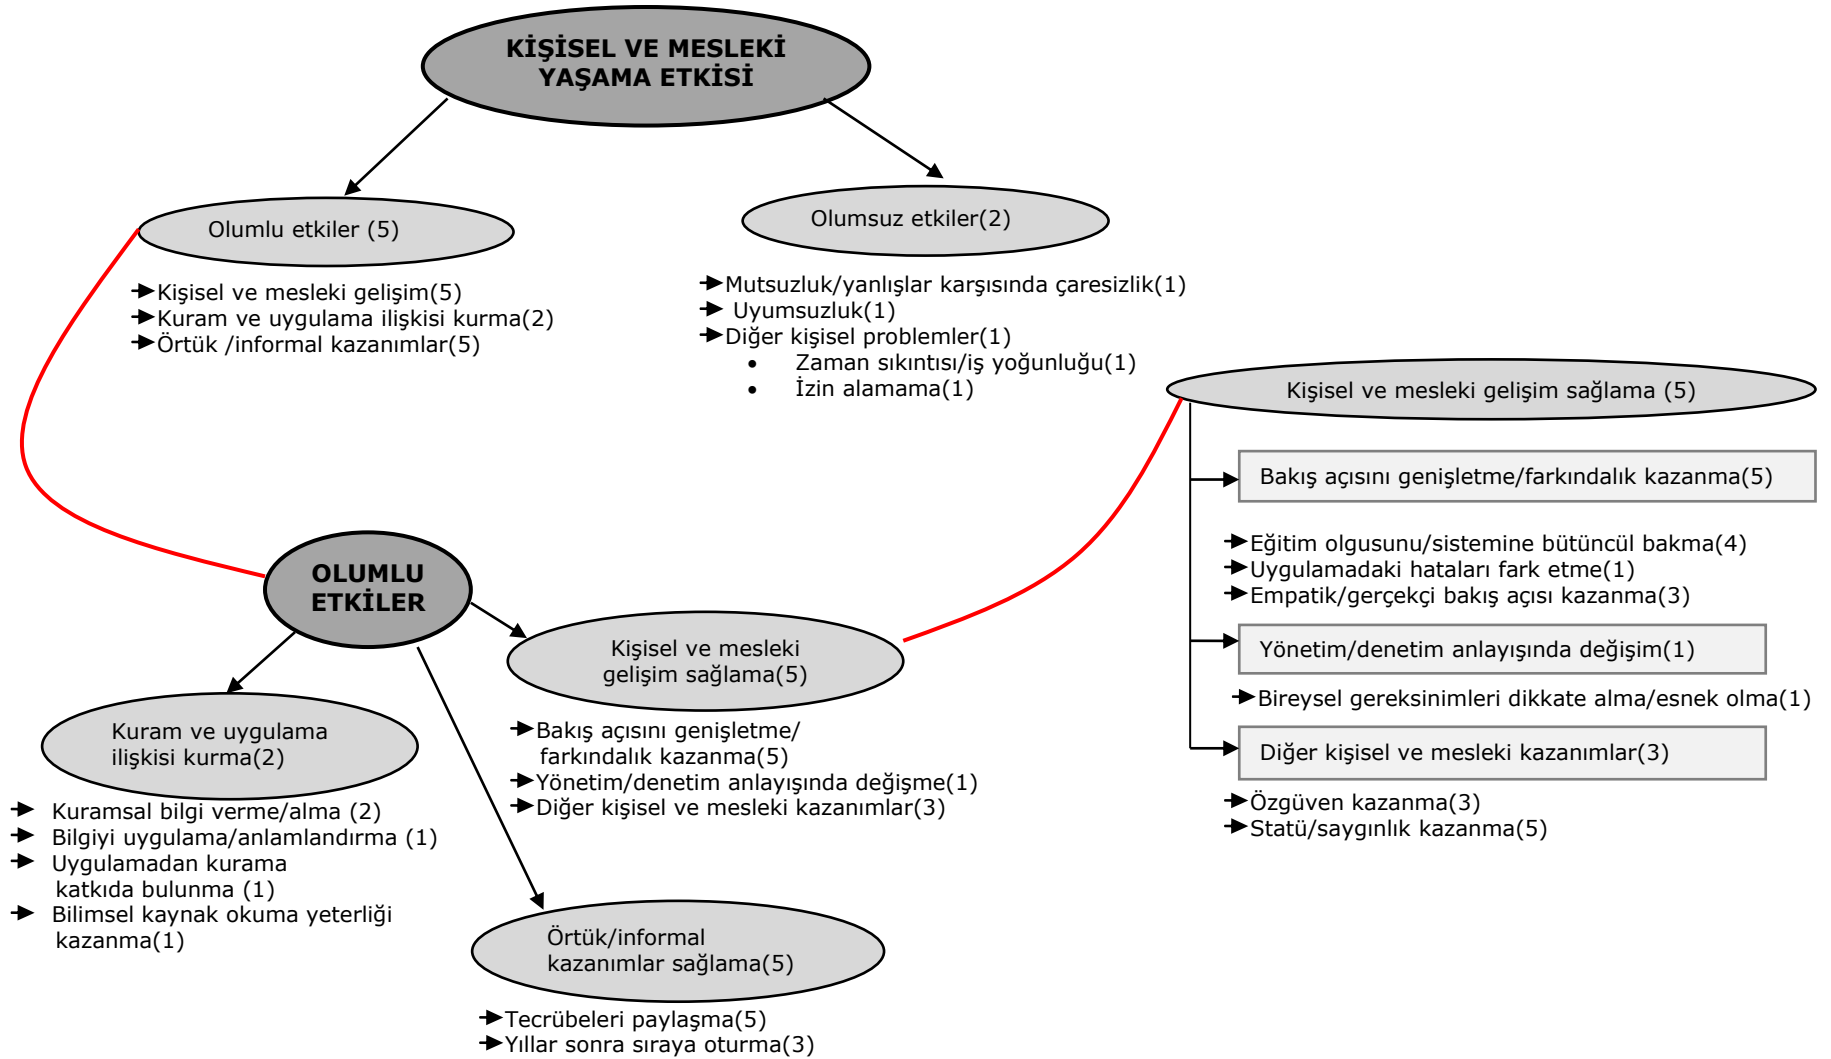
KİŞİSEL VE MESLEKİ YAŞAMA ETKİSİ

Olumlu etkiler (5)

Kişisel ve mesleki gelişim(5)
Kuram ve uygulama ilişkisi kurma(2)
Örtük /informal kazanımlar(5)

Olumsuz etkiler(2)

Mutsuzluk/yanlışlar karşısında çaresizlik(1)
Uyumsuzluk(1)
Diğer kişisel problemler(1)
• Zaman sıkıntısı/iş yoğunluğu(1)
• İzin alamama(1)

Kişisel ve mesleki gelişim sağlama (5)

Bakış açısını genişletme/farkındalık kazanma(5)

Eğitim olgusunu/sistemine bütüncül bakma(4)
Uygulamadaki hataları fark etme(1)
Empatik/gerçekçi bakış açısı kazanma(3)

Yönetim/denetim anlayışında değişim(1)

Bireysel gereksinimleri dikkate alma/esnek olma(1)

Diğer kişisel ve mesleki kazanımlar(3)

Özgüven kazanma(3)
Statü/saygınlık kazanma(5)

OLUMLU ETKİLER

Kişisel ve mesleki gelişim sağlama(5)

Bakış açısını genişletme/ farkındalık kazanma(5)
Yönetim/denetim anlayışında değişme(1)
Diğer kişisel ve mesleki kazanımlar(3)

Kuram ve uygulama ilişkisi kurma(2)

Kuramsal bilgi verme/alma (2)
Bilgiyi uygulama/anlamlandırma (1)
Uygulamadan kurama katkıda bulunma (1)
Bilimsel kaynak okuma yeterliği kazanma(1)

Örtük/informal kazanımlar sağlama(5)

Tecrübeleri paylaşma(5)
Yıllar sonra sıraya oturma(3)